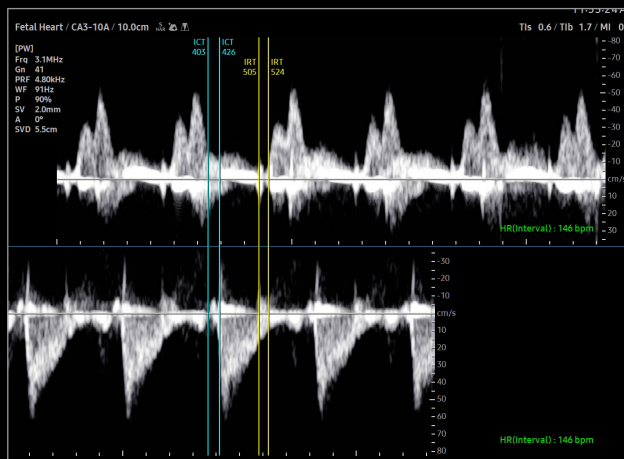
Fetal Heart / CA3-10A / 10.0cm

TIs 0.6 / TIb 1.7 / MI 0

[PW]
Frq 3.1MHz
Gn 41
PRF 4.80kHz
WF 91Hz
P 90%
SV 2.0mm
A 0°
SVD 5.5cm

ICT
403

ICT
426

IRT
505

IRT
524

-80
-70
-60
-50
-40
-30
-20
-10
cm/s
10
20
30

HR(Interval) : 146 bpm

-30
-20
-10
cm/s
10
20
30
40
50
60
70
80

HR(Interval) : 146 bpm